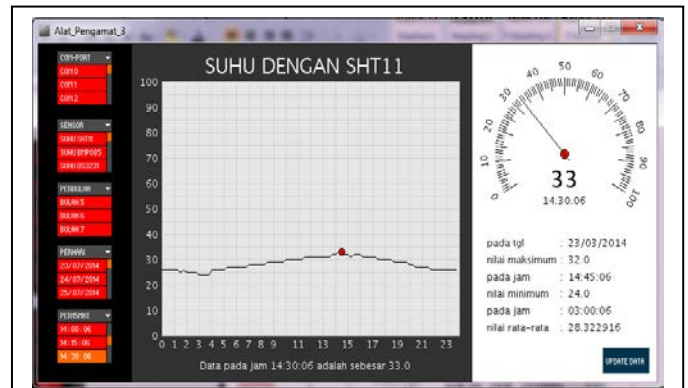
Alat_Pengamat_3

COM-PORT
COM0
COM1
COM2

SENSOR
SUHU SHT11
SUHU BMP085
SUHU DS1820

PERBULAN
BULAN 5
BULAN 6
BULAN 7

PERHARI
23/07/2014
24/07/2014
25/07/2014

PERWAKTU
14:00:06
14:15:06
14:30:06

SUHU DENGAN SHT11

100
90
80
70
60
50
40
30
20
10
0

0 1 2 3 4 5 6 7 8 9 11 13 15 17 19 21 23

Data pada jam 14:30:06 adalah sebesar 33.0

0 10 20 30 40 50 60 70 80 90 100

33
14:30:06

pada tgl : 23/03/2014
nilai maksimum : 32.0
pada jam : 14:45:06
nilai minimum : 24.0
pada jam : 03:00:06
nilai rata-rata : 28.322916

UPDATE DATA